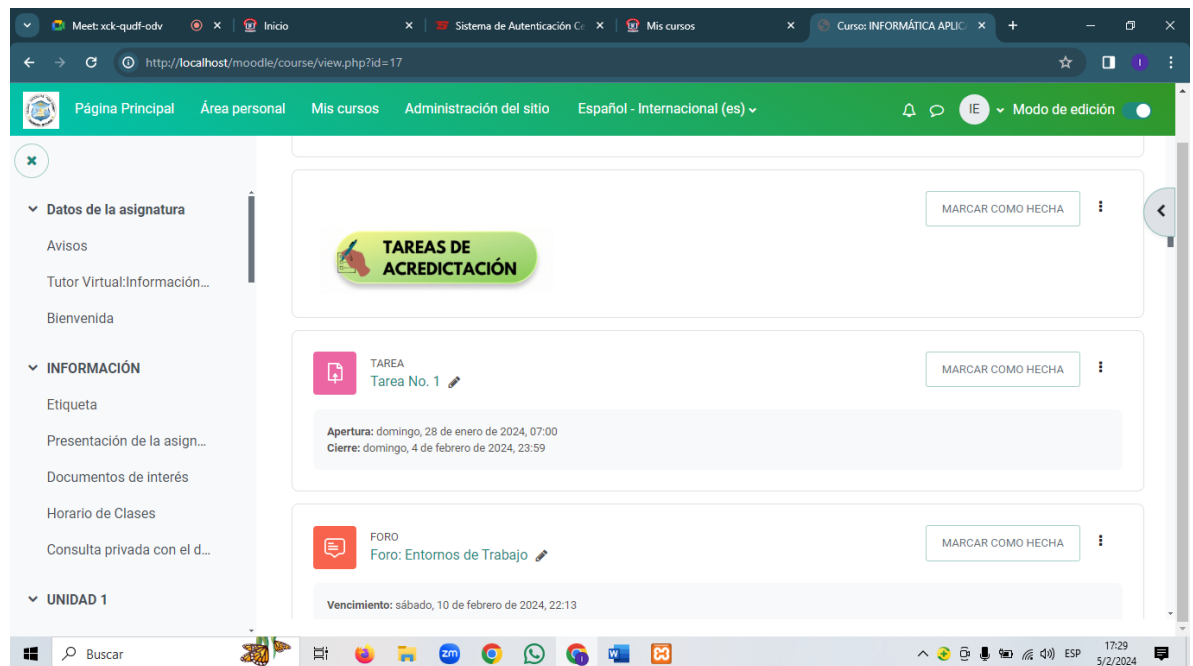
Meet: xck-qudf-odv
Inicio
Sistema de Autenticación C
Mis cursos
Curso: INFORMÁTICA APLIC

http://localhost/moodle/course/view.php?id=17

Página Principal Área personal Mis cursos Administración del sitio Español - Internacional (es) IE Modo de edición

Datos de la asignatura
Avisos
Tutor Virtual:Información...
Bienvenida

INFORMACIÓN
Etiqueta
Presentación de la asign...
Documentos de interés
Horario de Clases
Consulta privada con el d...

UNIDAD 1

MARCAR COMO HECHA

TAREAS DE ACREDICTACIÓN

TAREA
Tarea No. 1
MARCAR COMO HECHA
Apertura: domingo, 28 de enero de 2024, 07:00
Cierre: domingo, 4 de febrero de 2024, 23:59

FORO
Foro: Entornos de Trabajo
MARCAR COMO HECHA
Vencimiento: sábado, 10 de febrero de 2024, 22:13

Buscar
ESP 17:29 5/2/2024